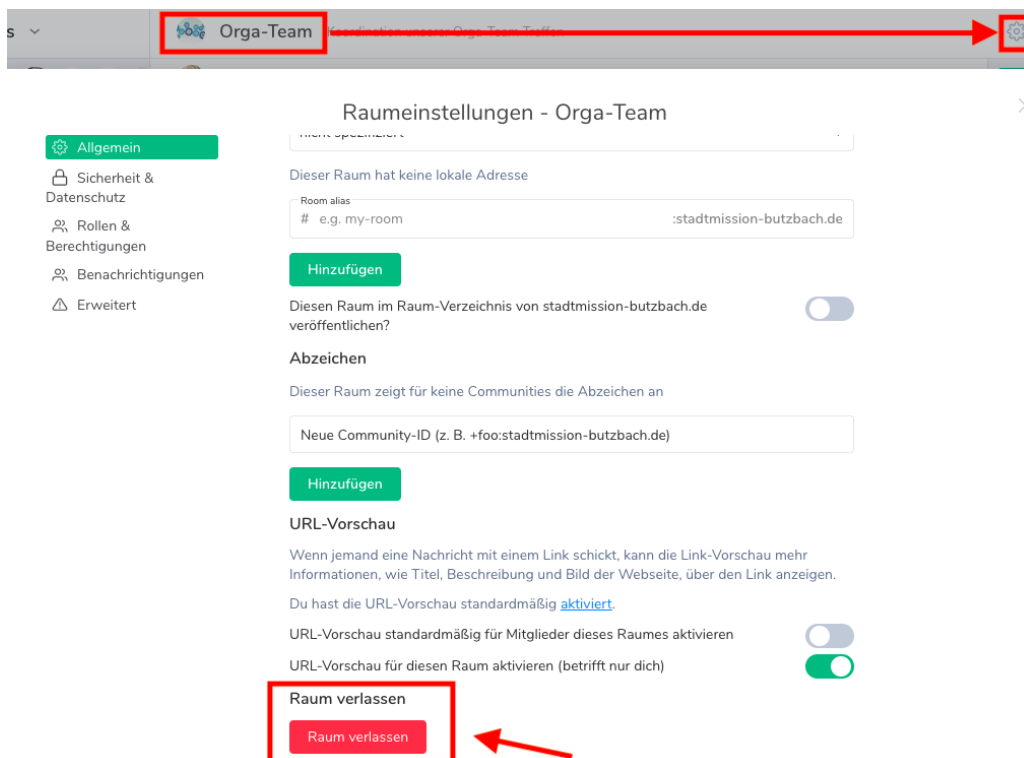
s

Orga-Team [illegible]

Raumeinstellungen - Orga-Team

Allgemein
Sicherheit & Datenschutz
Rollen & Berechtigungen
Benachrichtigungen
Erweitert

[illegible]

Dieser Raum hat keine lokale Adresse

Room alias
# e.g. my-room :stadtmission-butzbach.de

Hinzufügen

Diesen Raum im Raum-Verzeichnis von stadtmission-butzbach.de veröffentlichen?

Abzeichen

Dieser Raum zeigt für keine Communities die Abzeichen an

Neue Community-ID (z. B. +foo:stadtmission-butzbach.de)

Hinzufügen

URL-Vorschau

Wenn jemand eine Nachricht mit einem Link schickt, kann die Link-Vorschau mehr Informationen, wie Titel, Beschreibung und Bild der Webseite, über den Link anzeigen.

Du hast die URL-Vorschau standardmäßig aktiviert.

URL-Vorschau standardmäßig für Mitglieder dieses Raumes aktivieren

URL-Vorschau für diesen Raum aktivieren (betrifft nur dich)

Raum verlassen

Raum verlassen